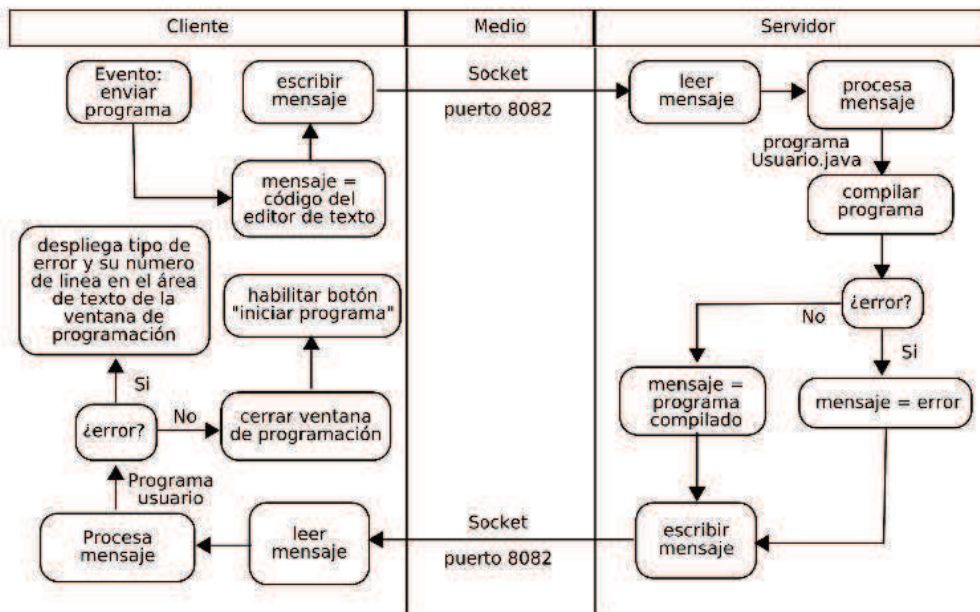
Cliente

Medio

Servidor

Evento: enviar programa

escribir mensaje

Socket

puerto 8082

leer mensaje

procesa mensaje

programa Usuario.java

mensaje = código del editor de texto

compilar programa

despliega tipo de error y su número de línea en el área de texto de la ventana de programación

habilitar botón "iniciar programa"

¿error?

No

Si

Si

¿error?

No

cerrar ventana de programación

mensaje = programa compilado

mensaje = error

Programa usuario

Procesa mensaje

leer mensaje

Socket

puerto 8082

escribir mensaje